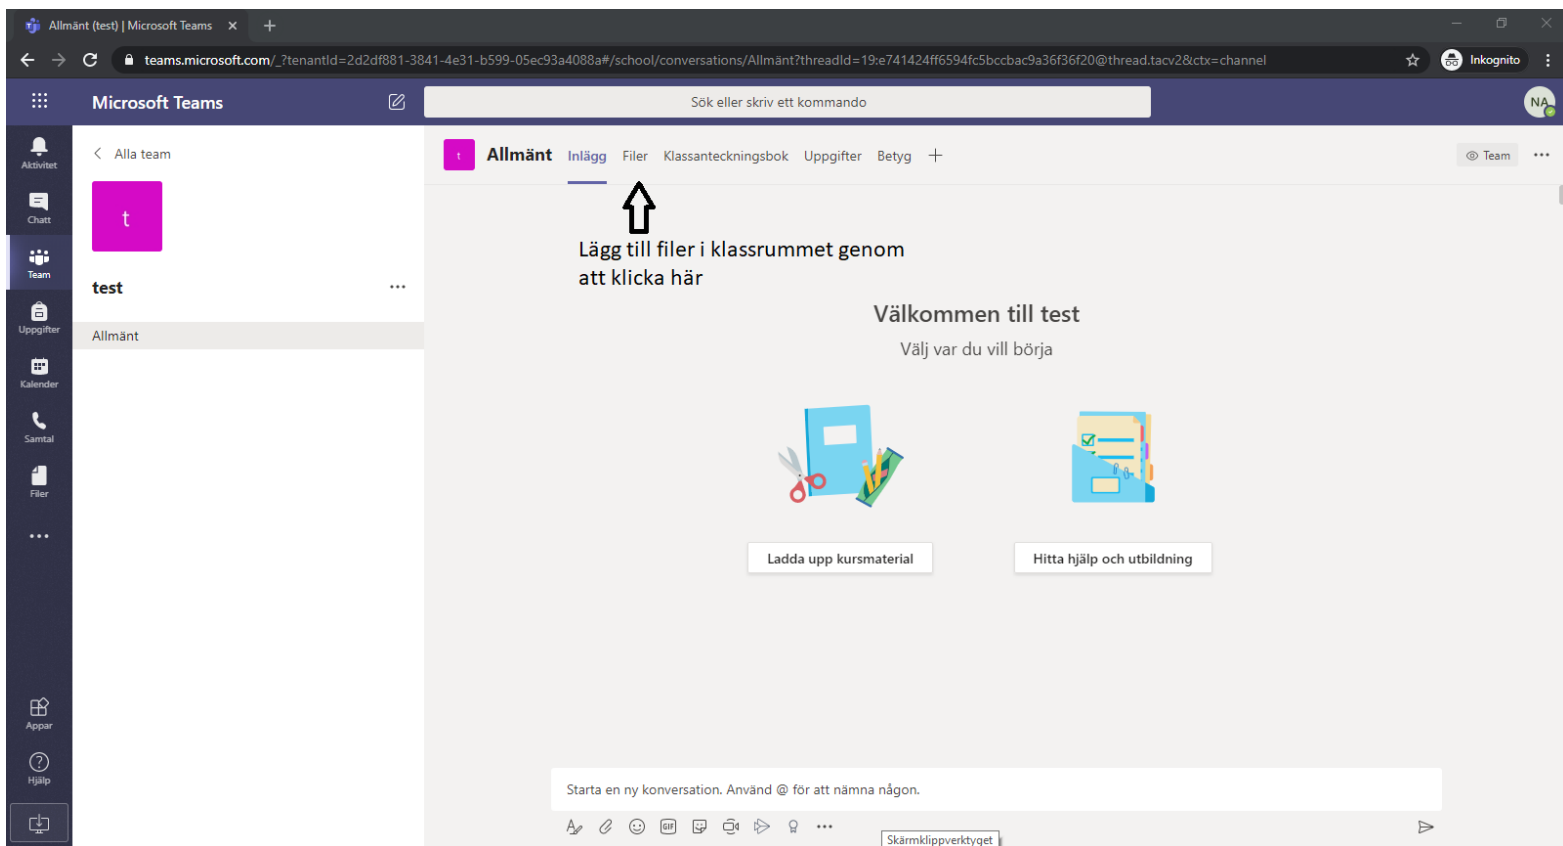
Allmänt (test) | Microsoft Teams ×
+
teams.microsoft.com/_?tenantId=2d2df881-3841-4e31-b599-05ec93a4088a#/school/conversations/Allmänt?threadId=19:e741424ff6594fc5bccbac9a36f36f20@thread.tacv2&ctx=channel
Inkognito

Microsoft Teams
Sök eller skriv ett kommando
NA

Aktivitet
Chatt
Team
Uppgifter
Kalender
Samtal
Filer
...
Appar
Hjälp

Alla team
t
test
...
Allmänt

t
Allmänt
Inlägg
Filer
Klassanteckningsbok
Uppgifter
Betyg
+
Team
...

Lägg till filer i klassrummet genom att klicka här

Välkommen till test
Välj var du vill börja

Ladda upp kursmaterial
Hitta hjälp och utbildning

Starta en ny konversation. Använd @ för att nämna någon.
...
Skärmklippverktyget